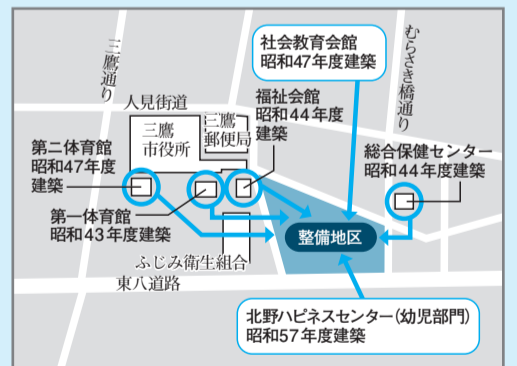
三鷹通り

人見街道

三鷹市役所

三鷹郵便局

社会教育会館
昭和47年度建築

むらさき橋通り

福祉会館
昭和44年度建築

第二体育館
昭和47年度建築

総合保健センター
昭和44年度建築

第一体育館
昭和43年度建築

整備地区

ふじみ衛生組合

東八道路

北野ハピネスセンター(幼児部門)
昭和57年度建築